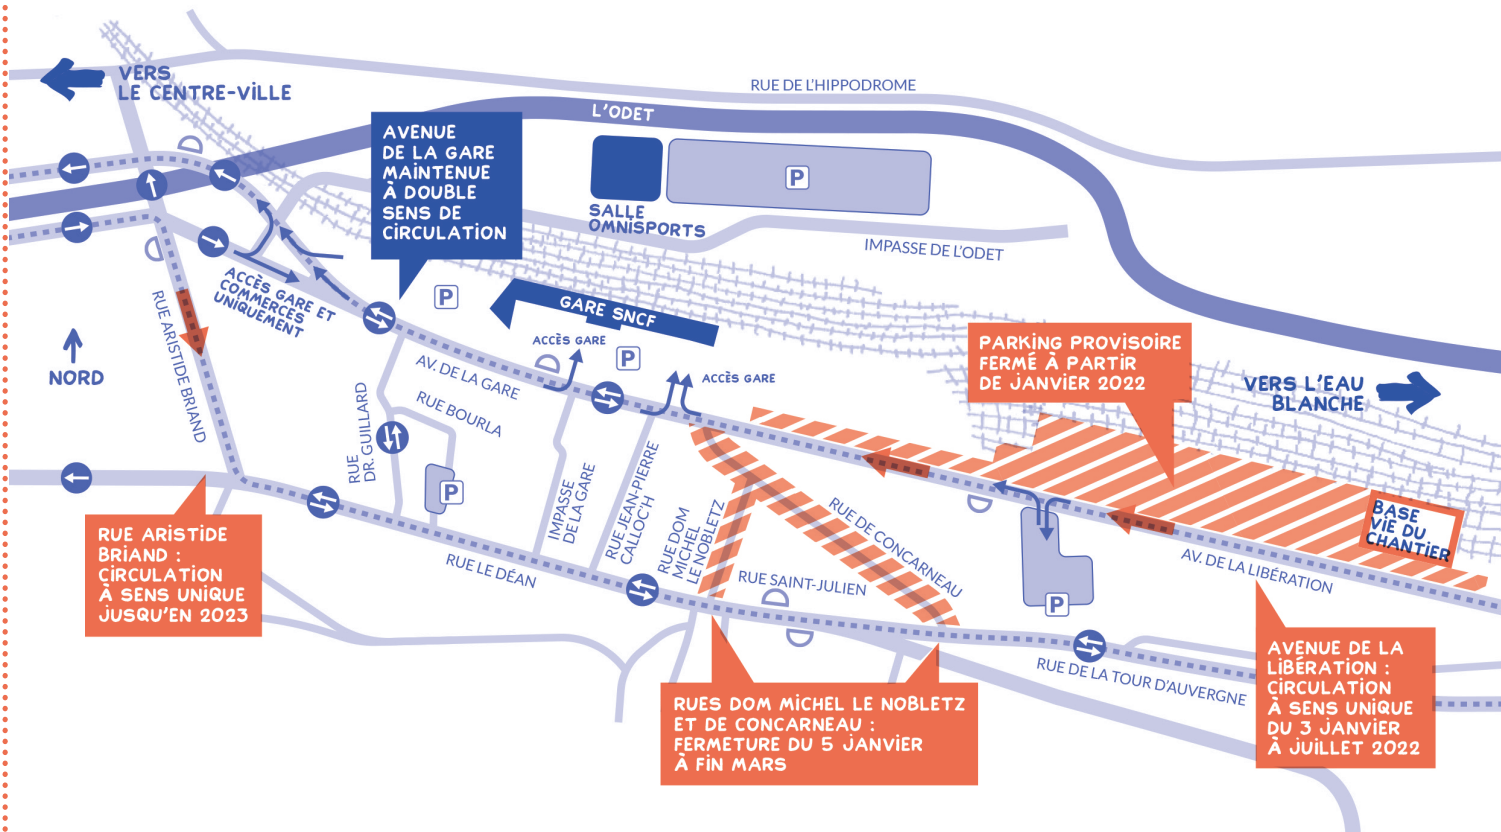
VERS LE CENTRE-VILLE

RUE DE L'HIPPODROME

L'ODET

AVENUE DE LA GARE MAINTENUE À DOUBLE SENS DE CIRCULATION

SALLE OMNISPORTS

P

IMPASSE DE L'ODET

ACCÈS GARE ET COMMERCES UNIQUEMENT

P

GARE SNCF

NORD

RUE ARISTIDE BRIAND

ACCÈS GARE

P

ACCÈS GARE

PARKING PROVISOIRE FERMÉ À PARTIR DE JANVIER 2022

VERS L'EAU BLANCHE

AV. DE LA GARE

RUE BOURLA

RUE DR. GUILLARD

P

IMPASSE DE LA GARE

RUE JEAN-PIERRE CALLOC'H

RUE DOM MICHEL LE NOBLETZ

RUE DE CONCARNEAU

BASE VIE DU CHANTIER

AV. DE LA LIBÉRATION

RUE ARISTIDE BRIAND : CIRCULATION À SENS UNIQUE JUSQU'EN 2023

RUE LE DÉAN

RUE SAINT-JULIEN

P

RUE DE LA TOUR D'AUVERGNE

AVENUE DE LA LIBÉRATION : CIRCULATION À SENS UNIQUE DU 3 JANVIER À JUILLET 2022

RUES DOM MICHEL LE NOBLETZ ET DE CONCARNEAU : FERMETURE DU 5 JANVIER À FIN MARS